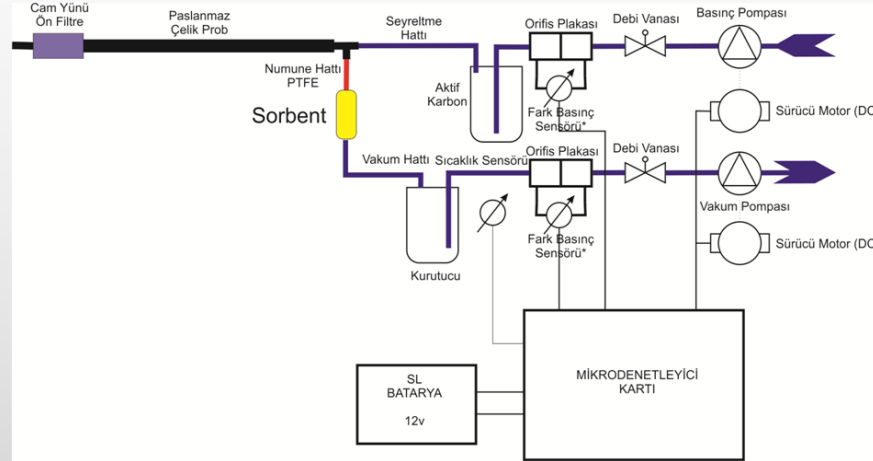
Cam Yünü
Ön Filtre

Paslanmaz
Çelik Prob

Seyreltme
Hattı

Orifis Plakası

Debi Vanası

Basınç Pompası

Numune Hattı
PTFE

Sorbent

Aktif
Karbon

Fark Basınç
Sensörü*

Sürücü Motor (DC

Vakum Hattı

Sıcaklık Sensörü

Orifis Plakası

Debi Vanası

Vakum Pompası

Fark Basınç
Sensörü*

Sürücü Motor (DC

Kurutucu

SL
BATARYA
12v

MİKRODENETLEYİCİ
KARTI